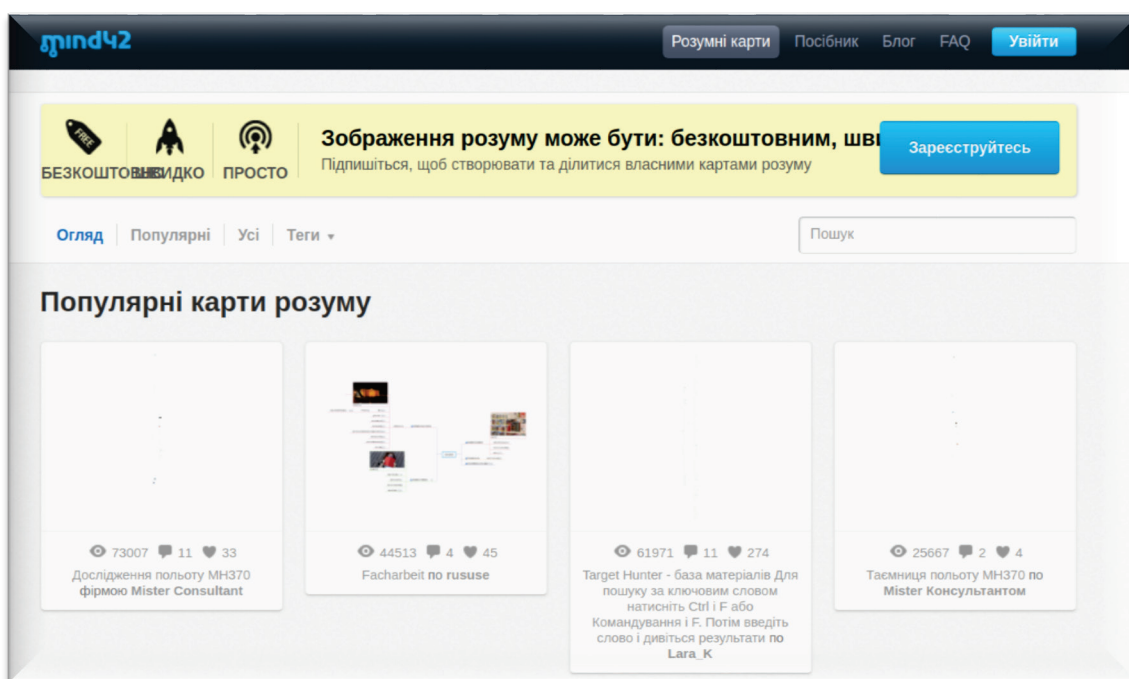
mind42

Розумні карти Посібник Блог FAQ Увійти

FREE

БЕЗКОШТОВНО ШВИДКО ПРОСТО

Зображення розуму може бути: безкоштовним, шви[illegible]

Підпишіться, щоб створювати та ділитися власними картами розуму

Зареєструйтесь

Огляд | Популярні | Усі | Теги ▾

Пошук

Популярні карти розуму

73007 11 33
Дослідження польоту MH370 фірмою Mister Consultant

44513 4 45
Facharbeit по rususe

61971 11 274
Target Hunter - база матеріалів Для пошуку за ключовим словом натисніть Ctrl і F або Командування і F. Потім введіть слово і дивіться результати по Lara_K

25667 2 4
Таємниця польоту MH370 по Mister Консультантом